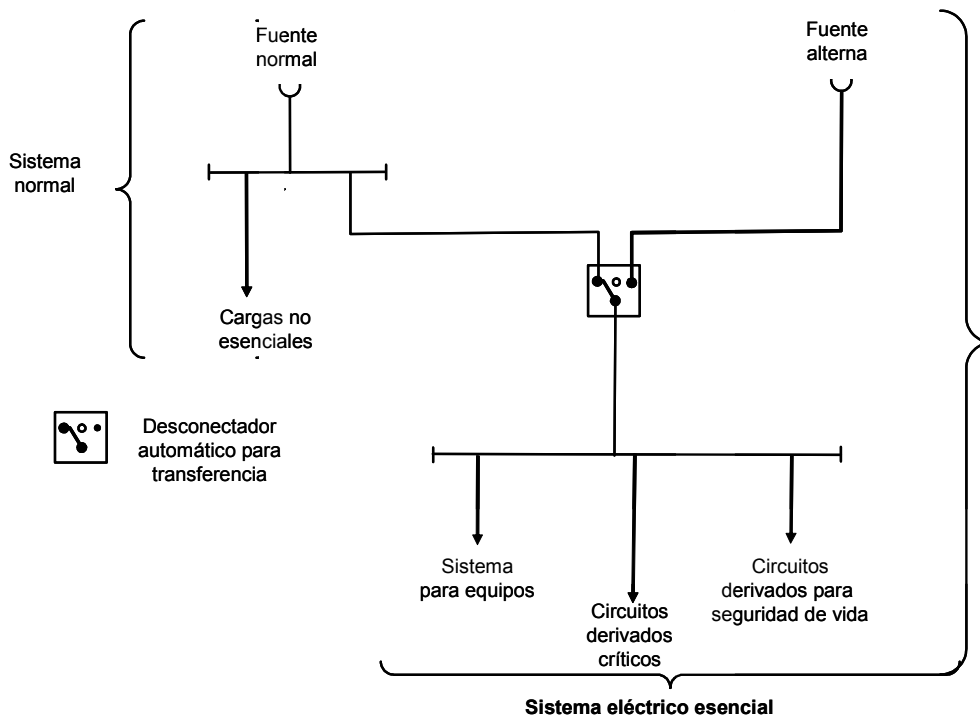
Fuente normal

Fuente alterna

Sistema normal

Cargas no esenciales

Desconectador automático para transferencia

Sistema para equipos

Circuitos derivados críticos

Circuitos derivados para seguridad de vida

Sistema eléctrico esencial